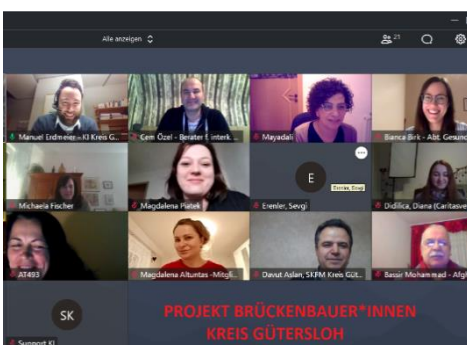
Alle anzeigen
21
Manuel Erdmeier - KI Kreis G...
Cem Özel - Berater f. Interk...
Mayadali
Bianca Birk - Abt. Gesund
Michaela Fischer
Magdalena Platek
E
Erenler, Sevgi
Erenler, Sevgi
Didilica, Diana (Caritasve
AT493
Magdalena Altuntas -Mitgli...
Davut Aslan, SKFM Kreis Güt...
Bassir Mohammad - Afgh
SK
Support KI
PROJEKT BRÜCKENBAUER*INNEN
KREIS GÜTERSLOH